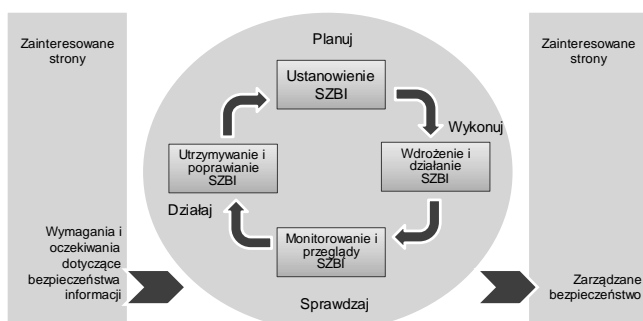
Zainteresowane strony

Wymagania i oczekiwania dotyczące bezpieczeństwa informacji

Planuj

Ustanowienie SZBI

Wykonuj

Wdrożenie i działanie SZBI

Monitorowanie i przeglądy SZBI

Sprawdzaj

Utrzymywanie i poprawianie SZBI

Działaj

Zainteresowane strony

Zarządzane bezpieczeństwo